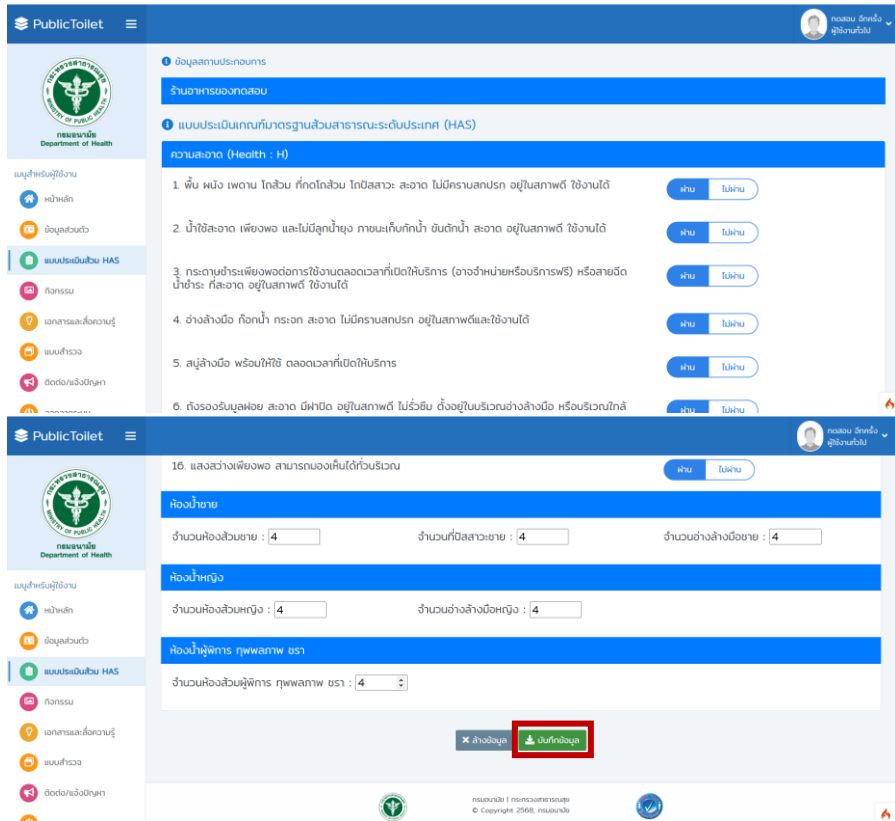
PublicToilet

ทดสอบ อัพครั้ง
ผู้ใช้งานทั่วไป

กรมอนามัย
Department of Health

เมนูสำหรับผู้ใช้งาน
หน้าหลัก
ข้อมูลส่วนตัว
แบบประเมินส้วม HAS
กิจกรรม
เอกสารและสื่อความรู้
แบบสำรวจ
ติดต่อ/แจ้งปัญหา

ข้อมูลสถานประกอบการ

ร้านอาหารของทดสอบ

แบบประเมินเกณฑ์มาตรฐานส้วมสาธารณะระดับประเทศ (HAS)

ความสะอาด (Health : H)

1. พื้น ผนัง เพดาน โถส้วม ที่กดโถส้วม โถปัสสาวะ สะอาด ไม่มีคราบสกปรก อยู่ในสภาพดี ใช้งานได้ ผ่าน ไม่ผ่าน

2. น้ำใช้สะอาด เพียงพอ และไม่มีลูกน้ำยุง ภาชนะเก็บกักน้ำ ขันตักน้ำ สะอาด อยู่ในสภาพดี ใช้งานได้ ผ่าน ไม่ผ่าน

3. กระดาษชำระเพียงพอต่อการใช้งานตลอดเวลาที่เปิดให้บริการ (อาจจำหน่ายหรือบริการฟรี) หรือสายฉีดน้ำชำระ ที่สะอาด อยู่ในสภาพดี ใช้งานได้ ผ่าน ไม่ผ่าน

4. อ่างล้างมือ ก๊อกน้ำ กระจก สะอาด ไม่มีคราบสกปรก อยู่ในสภาพดีและใช้งานได้ ผ่าน ไม่ผ่าน

5. สบู่ล้างมือ พร้อมให้ใช้ ตลอดเวลาที่เปิดให้บริการ ผ่าน ไม่ผ่าน

6. ถังรองรับมูลฝอย สะอาด มีฝาปิด อยู่ในสภาพดี ไม่รั่วซึม ตั้งอยู่ในบริเวณอ่างล้างมือ หรือบริเวณใกล้ ผ่าน ไม่ผ่าน

PublicToilet

ทดสอบ อัพครั้ง
ผู้ใช้งานทั่วไป

กรมอนามัย
Department of Health

เมนูสำหรับผู้ใช้งาน
หน้าหลัก
ข้อมูลส่วนตัว
แบบประเมินส้วม HAS
กิจกรรม
เอกสารและสื่อความรู้
แบบสำรวจ
ติดต่อ/แจ้งปัญหา

16. แสงสว่างเพียงพอ สามารถมองเห็นได้ทั่วบริเวณ ผ่าน ไม่ผ่าน

ห้องน้ำชาย

จำนวนห้องส้วมชาย : 4 จำนวนที่ปัสสาวะชาย : 4 จำนวนอ่างล้างมือชาย : 4

ห้องน้ำหญิง

จำนวนห้องส้วมหญิง : 4 จำนวนอ่างล้างมือหญิง : 4

ห้องน้ำผู้พิการ ทุพพลภาพ ชรา

จำนวนห้องส้วมผู้พิการ ทุพพลภาพ ชรา : 4

ล้างข้อมูล บันทึกข้อมูล

กรมอนามัย | กระทรวงสาธารณสุข
© Copyright 2568, กรมอนามัย